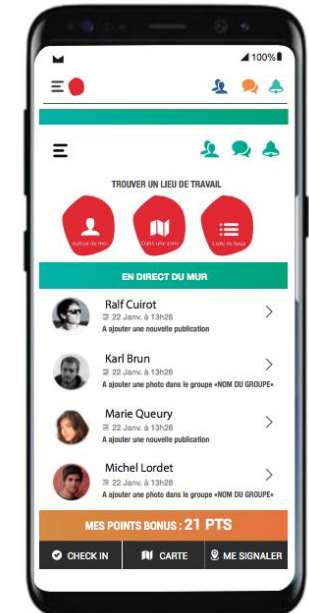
100%

TROUVER UN LIEU DE TRAVAIL

Autour de moi

Dans une zone

Liste de lieux

EN DIRECT DU MUR

Ralf Cuirot
22 Janv. à 13h28
A ajouter une nouvelle publication

Karl Brun
22 Janv. à 13h28
A ajouter une photo dans le groupe «NOM DU GROUPE»

Marie Queury
22 Janv. à 13h28
A ajouter une nouvelle publication

Michel Lordet
22 Janv. à 13h28
A ajouter une photo dans le groupe «NOM DU GROUPE»

MES POINTS BONUS : 21 PTS

CHECK IN
CARTE
ME SIGNALER